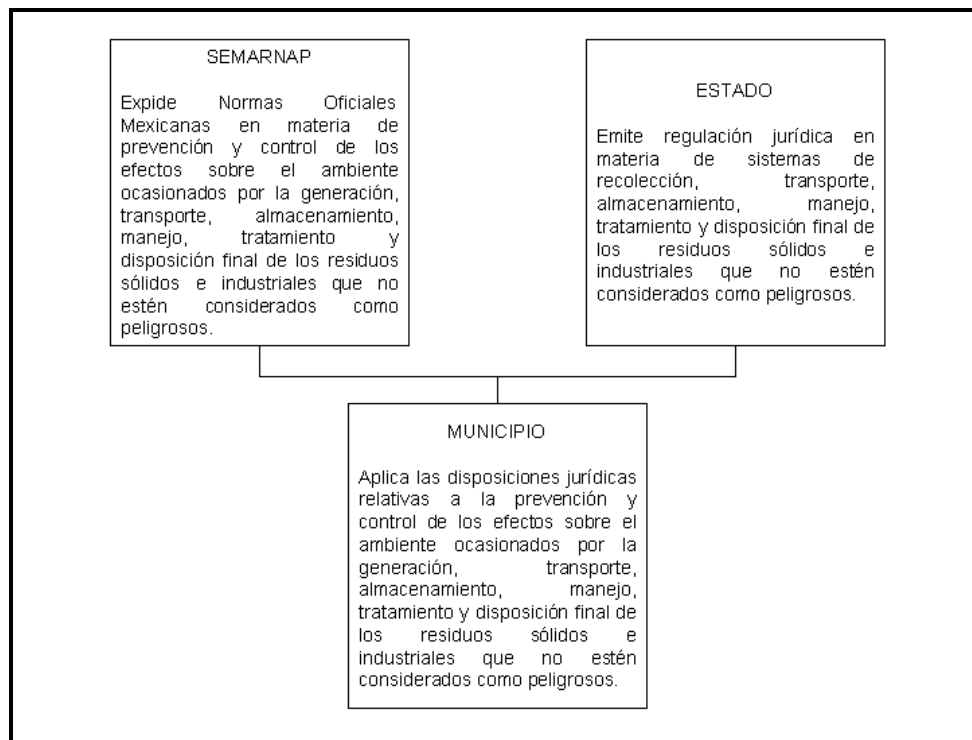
SEMARNAP

Expide Normas Oficiales Mexicanas en materia de prevención y control de los efectos sobre el ambiente ocasionados por la generación, transporte, almacenamiento, manejo, tratamiento y disposición final de los residuos sólidos e industriales que no estén considerados como peligrosos.

ESTADO

Emite regulación jurídica en materia de sistemas de recolección, transporte, almacenamiento, manejo, tratamiento y disposición final de los residuos sólidos e industriales que no estén considerados como peligrosos.

MUNICIPIO

Aplica las disposiciones jurídicas relativas a la prevención y control de los efectos sobre el ambiente ocasionados por la generación, transporte, almacenamiento, manejo, tratamiento y disposición final de los residuos sólidos e industriales que no estén considerados como peligrosos.